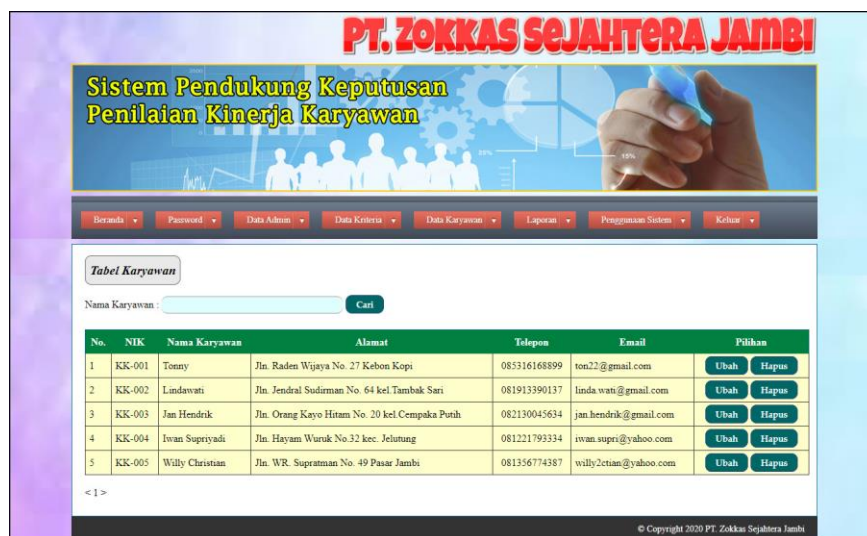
PT. ZOKKAS SEJAHTERA JAMBI

Sistem Pendukung Keputusan Penilaian Kinerja Karyawan

Beranda Password Data Admin Data Kriteria Data Karyawan Laporan Penggunaan Sistem Keluar

Tabel Karyawan

Nama Karyawan : Cari

| No. | NIK | Nama Karyawan | Alamat | Telepon | Email | Pilihan |
|---|---|---|---|---|---|---|
| 1 | KK-001 | Tonny | Jln. Raden Wijaya No. 27 Kebon Kopi | 085316168899 | ton22@gmail.com | Ubah Hapus |
| 2 | KK-002 | Lindawati | Jln. Jendral Sudirman No. 64 kel.Tambak Sari | 081913390137 | linda.wati@gmail.com | Ubah Hapus |
| 3 | KK-003 | Jan Hendrik | Jln. Orang Kayo Hitam No. 20 kel.Cempaka Putih | 082130045634 | jan.hendrik@gmail.com | Ubah Hapus |
| 4 | KK-004 | Iwan Supriyadi | Jln. Hayam Wuruk No.32 kec. Jelutung | 081221793334 | iwan.supri@yahoo.com | Ubah Hapus |
| 5 | KK-005 | Willy Christian | Jln. WR. Supratman No. 49 Pasar Jambi | 081356774387 | willy2ctian@yahoo.com | Ubah Hapus |

< 1 >

© Copyright 2020 PT. Zokkas Sejahtera Jambi